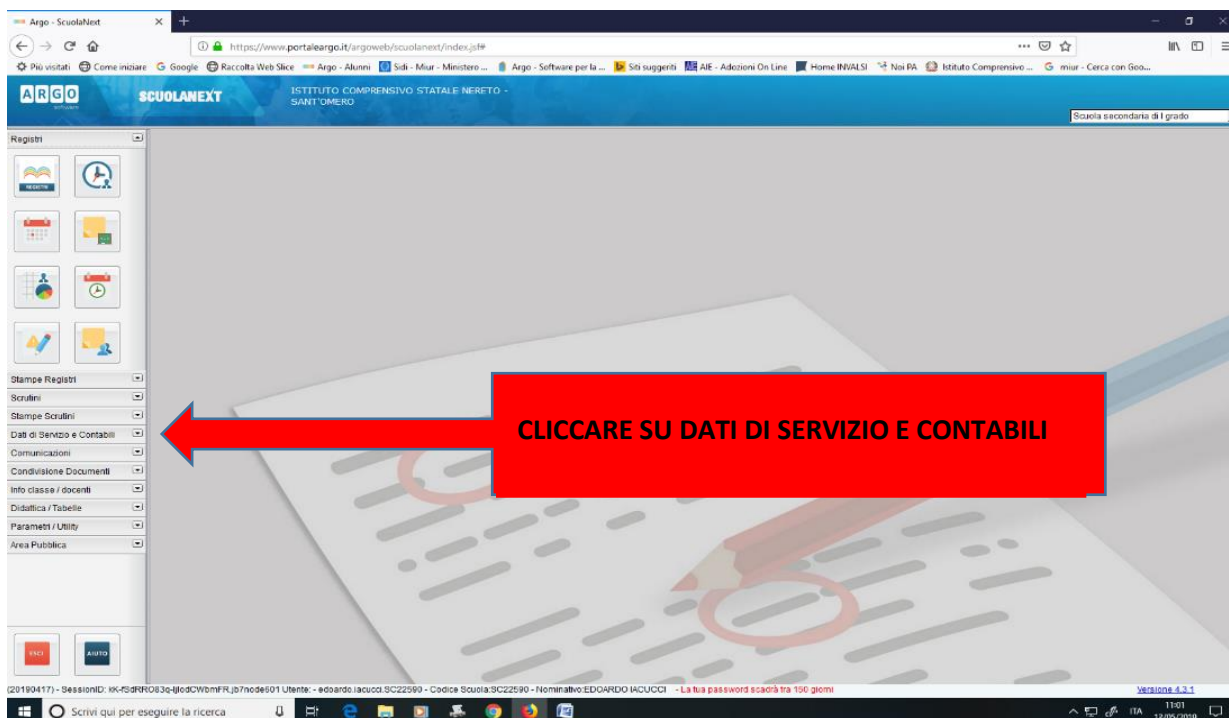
Argo - ScuolaNext

https://www.portaleargo.it/argoweb/scuolanext/index.jsf#

Più visitati Come iniziare Google Raccolta Web Slice Argo - Alunni Sidi - Miur - Ministero ... Argo - Software per la ... Siti suggeriti AIE - Adozioni On Line Home INVALSI Noi PA Istituto Comprensivo ... miur - Cerca con Goo...

ARGO SCUOLANEXT ISTITUTO COMPRENSIVO STATALE NERETO - SANT'OMERO

Scuola secondaria di I grado

Registri

REGISTRI

Stampe Registri
Scrutini
Stampe Scrutini
Dati di Servizio e Contabili
Comunicazioni
Condivisione Documenti
Info classe / docenti
Didattica / Tabelle
Parametri / Utility
Area Pubblica

CLICCARE SU DATI DI SERVIZIO E CONTABILI

ESCI AIUTO

(20190417) - SessionID: kK-f5dRRO83q-IjIodCWbmFR.jb7node601 Utente: - edoardo.iacucci.SC22590 - Codice Scuola:SC22590 - Nominativo:EDOARDO IACUCCI - La tua password scadrà tra 150 giorni

Versione 4.3.1

Scrivi qui per eseguire la ricerca

ITA 11:01 12/05/2019